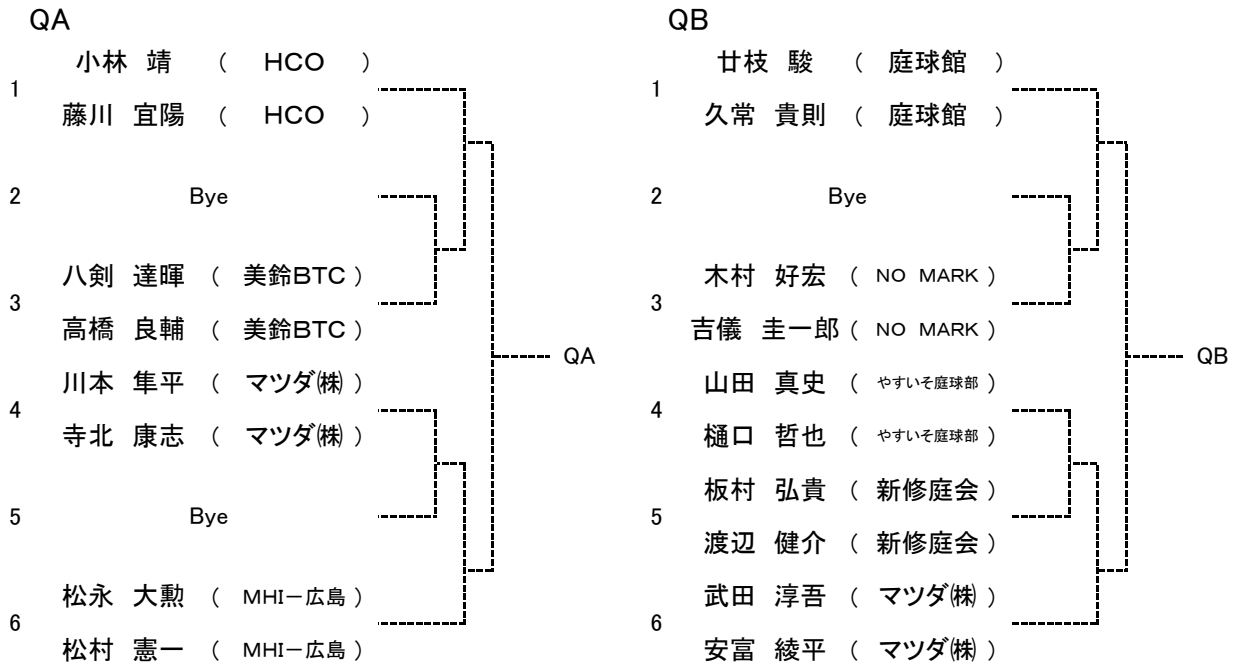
QA

1
小林 靖 ( HCO )
藤川 宜陽 ( HCO )

2
Bye

3
八剣 達暉 ( 美鈴BTC )
高橋 良輔 ( 美鈴BTC )

QA

4
川本 隼平 ( マツダ㈱ )
寺北 康志 ( マツダ㈱ )

5
Bye

6
松永 大勲 ( MHI−広島 )
松村 憲一 ( MHI−広島 )

QB

1
廿枝 駿 ( 庭球館 )
久常 貴則 ( 庭球館 )

2
Bye

3
木村 好宏 ( NO MARK )
吉儀 圭一郎 ( NO MARK )

QB

4
山田 真史 ( やすいそ庭球部 )
樋口 哲也 ( やすいそ庭球部 )

5
板村 弘貴 ( 新修庭会 )
渡辺 健介 ( 新修庭会 )

6
武田 淳吾 ( マツダ㈱ )
安富 綾平 ( マツダ㈱ )